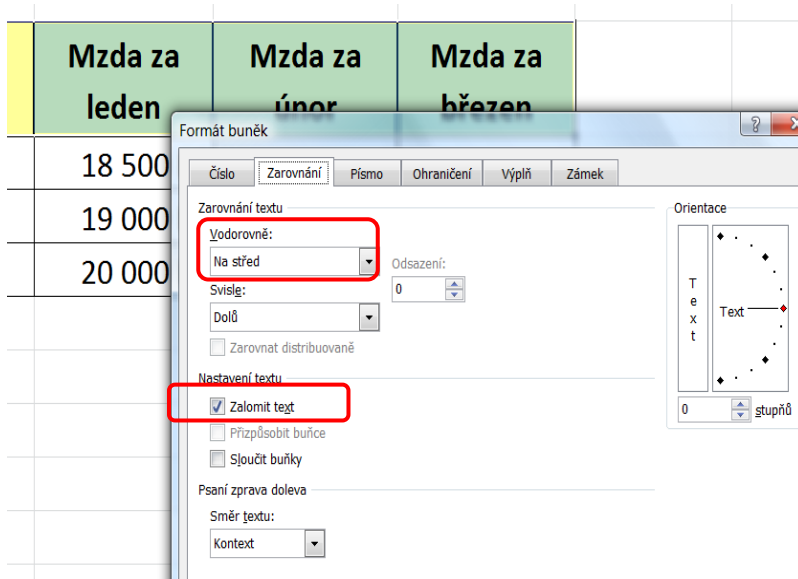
| Mzda za leden | Mzda za únor | Mzda za březen |
|---|---|---|
| 18 500 | | |
| 19 000 | | |
| 20 000 | | |

Formát buněk

?

Číslo | Zarovnání | Písmo | Ohraničení | Výplň | Zámek

Zarovnání textu

Vodorovně:

Na střed

Odsazení:

0

Svisle:

Dolů

Zarovnat distribuovaně

Nastavení textu

Zalomit text

Přizpůsobit buňce

Sloučit buňky

Psaní zprava doleva

Směr textu:

Kontext

Orientace

T e x t

Text

0 stupňů